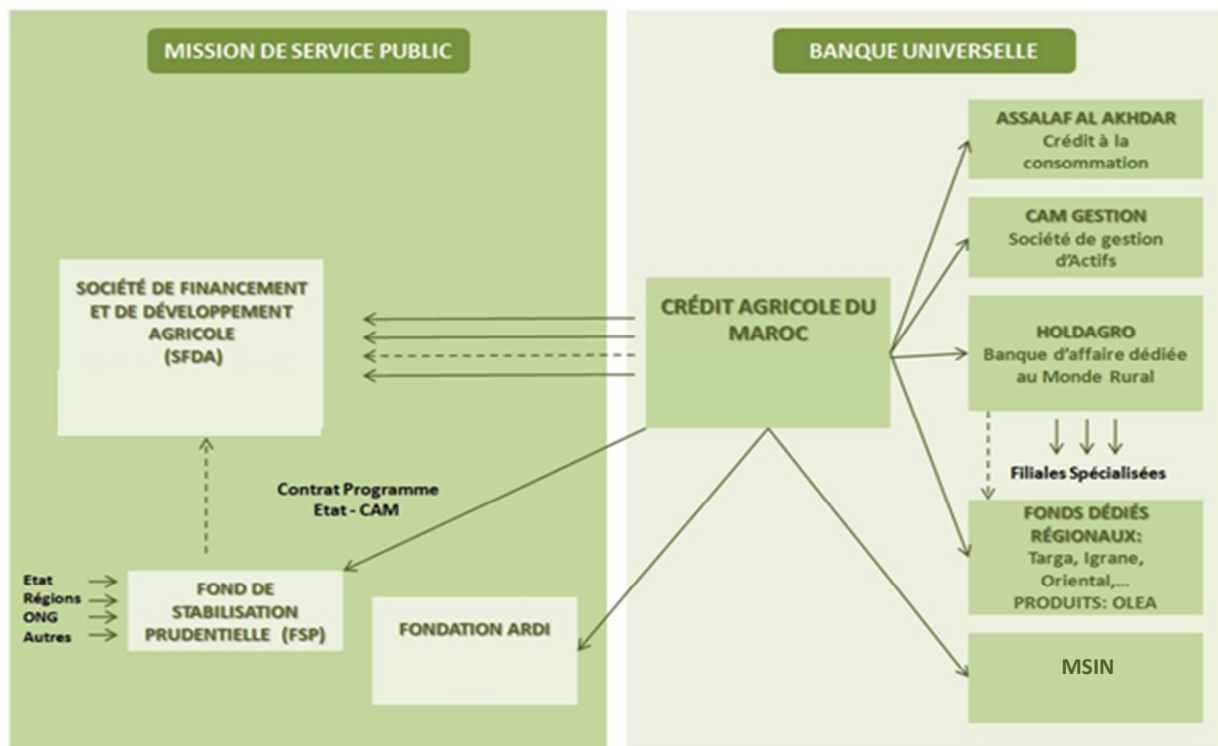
MISSION DE SERVICE PUBLIC

BANQUE UNIVERSELLE

ASSALAF AL AKHDAR
Crédit à la consommation

CAM GESTION
Société de gestion d'Actifs

SOCIÉTÉ DE FINANCEMENT ET DE DÉVELOPPEMENT AGRICOLE (SFDA)

CRÉDIT AGRICOLE DU MAROC

HOLDAGRO
Banque d'affaire dédiée au Monde Rural

Filiales Spécialisées

Contrat Programme
Etat - CAM

FONDS DÉDIÉS RÉGIONAUX:
Targa, Igrane, Oriental,...
PRODUITS: OLEA

Etat
Régions
ONG
Autres

FOND DE STABILISATION PRUDENTIELLE (FSP)

FONDATION ARDI

MSIN